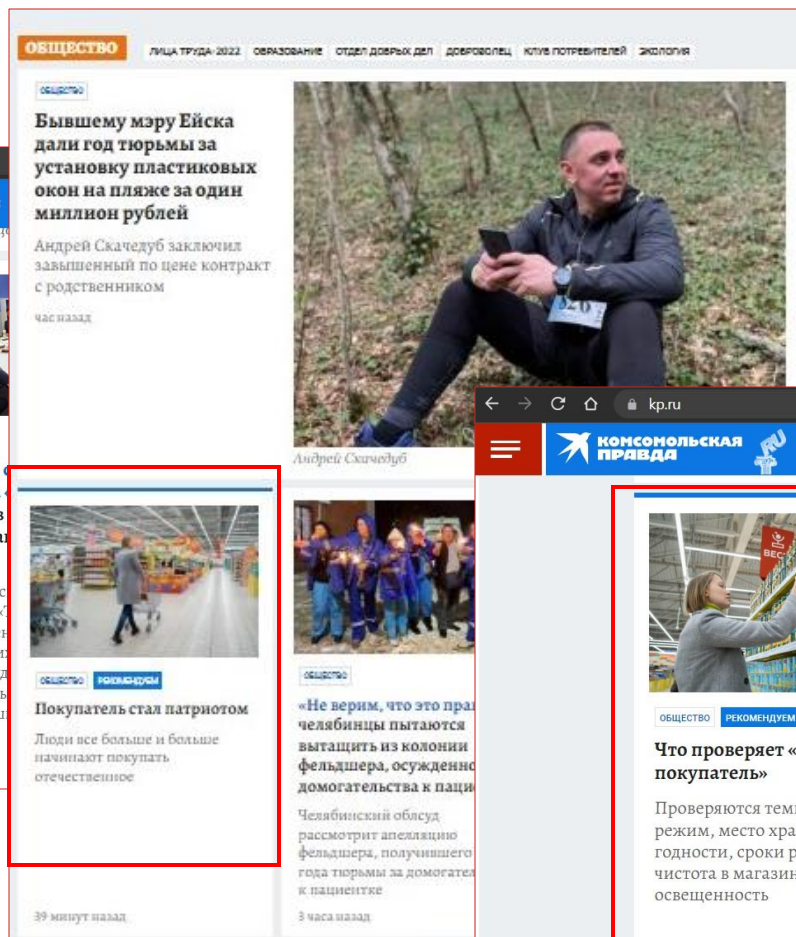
ОБЩЕСТВО ЛИЦА ТРУДА-2022 ОБРАЗОВАНИЕ ОТДЕЛ ДОБРЫХ ДЕЛ ДОБРОВОЛЕЦ КЛУБ ПОТРЕБИТЕЛЕЙ ЭКОЛОГИЯ

ОБЩЕСТВО

Бывшему мэру Ейска дали год тюрьмы за установку пластиковых окон на пляже за один миллион рублей

Андрей Скачедуб заключил завышенный по цене контракт с родственником

час назад

Андрей Скачедуб

ОБЩЕСТВО РЕКОМЕНДУЕМ

Покупатель стал патриотом

Люди все больше и больше начинают покупать отечественное

39 минут назад

ОБЩЕСТВО

«Не верим, что это пра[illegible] челябинцы пытаются вытащить из колонии фельдшера, осужденно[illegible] домогательства к паци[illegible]

Челябинский облсуд рассмотрит апелляцию фельдшера, получившего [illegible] года тюрьмы за домогате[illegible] к пациентке

3 часа назад

kp.ru

КОМСОМОЛЬСКАЯ ПРАВДА

ОБЩЕСТВО РЕКОМЕНДУЕМ

Что проверяет «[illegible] покупатель»

Проверяются темп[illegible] режим, место хра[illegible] годности, сроки р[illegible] чистота в магазин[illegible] освещенность